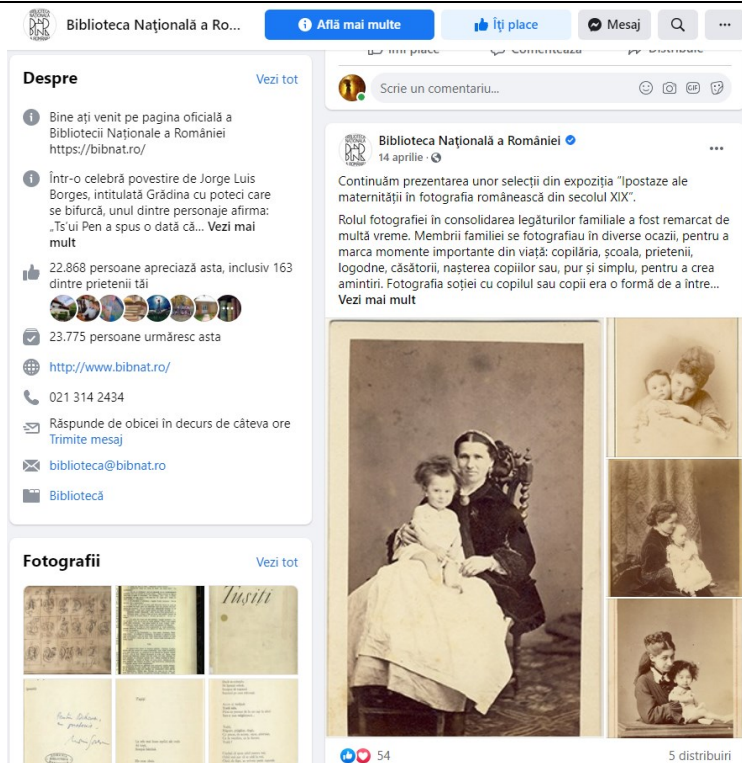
Biblioteca Națională a Ro...
Află mai multe
Îți place
Mesaj

Îmi place Comentează Distribuie

Despre
Vezi tot

Bine ați venit pe pagina oficială a Bibliotecii Naționale a României https://bibnat.ro/

Într-o celebră povestire de Jorge Luis Borges, intitulată Grădina cu poteci care se bifurcă, unul dintre personaje afirma: „Ts'ui Pen a spus o dată că... Vezi mai mult

22.868 persoane apreciază asta, inclusiv 163 dintre prietenii tăi

23.775 persoane urmăresc asta

http://www.bibnat.ro/

021 314 2434

Răspunde de obicei în decurs de câteva ore
Trimite mesaj

biblioteca@bibnat.ro

Bibliotecă

Fotografii
Vezi tot

Tușiti

Scrie un comentariu...

Biblioteca Națională a României
14 aprilie ·

Continuăm prezentarea unor selecții din expoziția "Ipostaze ale maternității în fotografia românească din secolul XIX".

Rolul fotografiei în consolidarea legăturilor familiale a fost remarcat de multă vreme. Membrii familiei se fotografiau în diverse ocazii, pentru a marca momente importante din viață: copilăria, școala, prietenii, logodne, căsătorii, nașterea copiilor sau, pur și simplu, pentru a crea amintiri. Fotografia soției cu copilul sau copii era o formă de a între...
Vezi mai mult

54
5 distribuiri